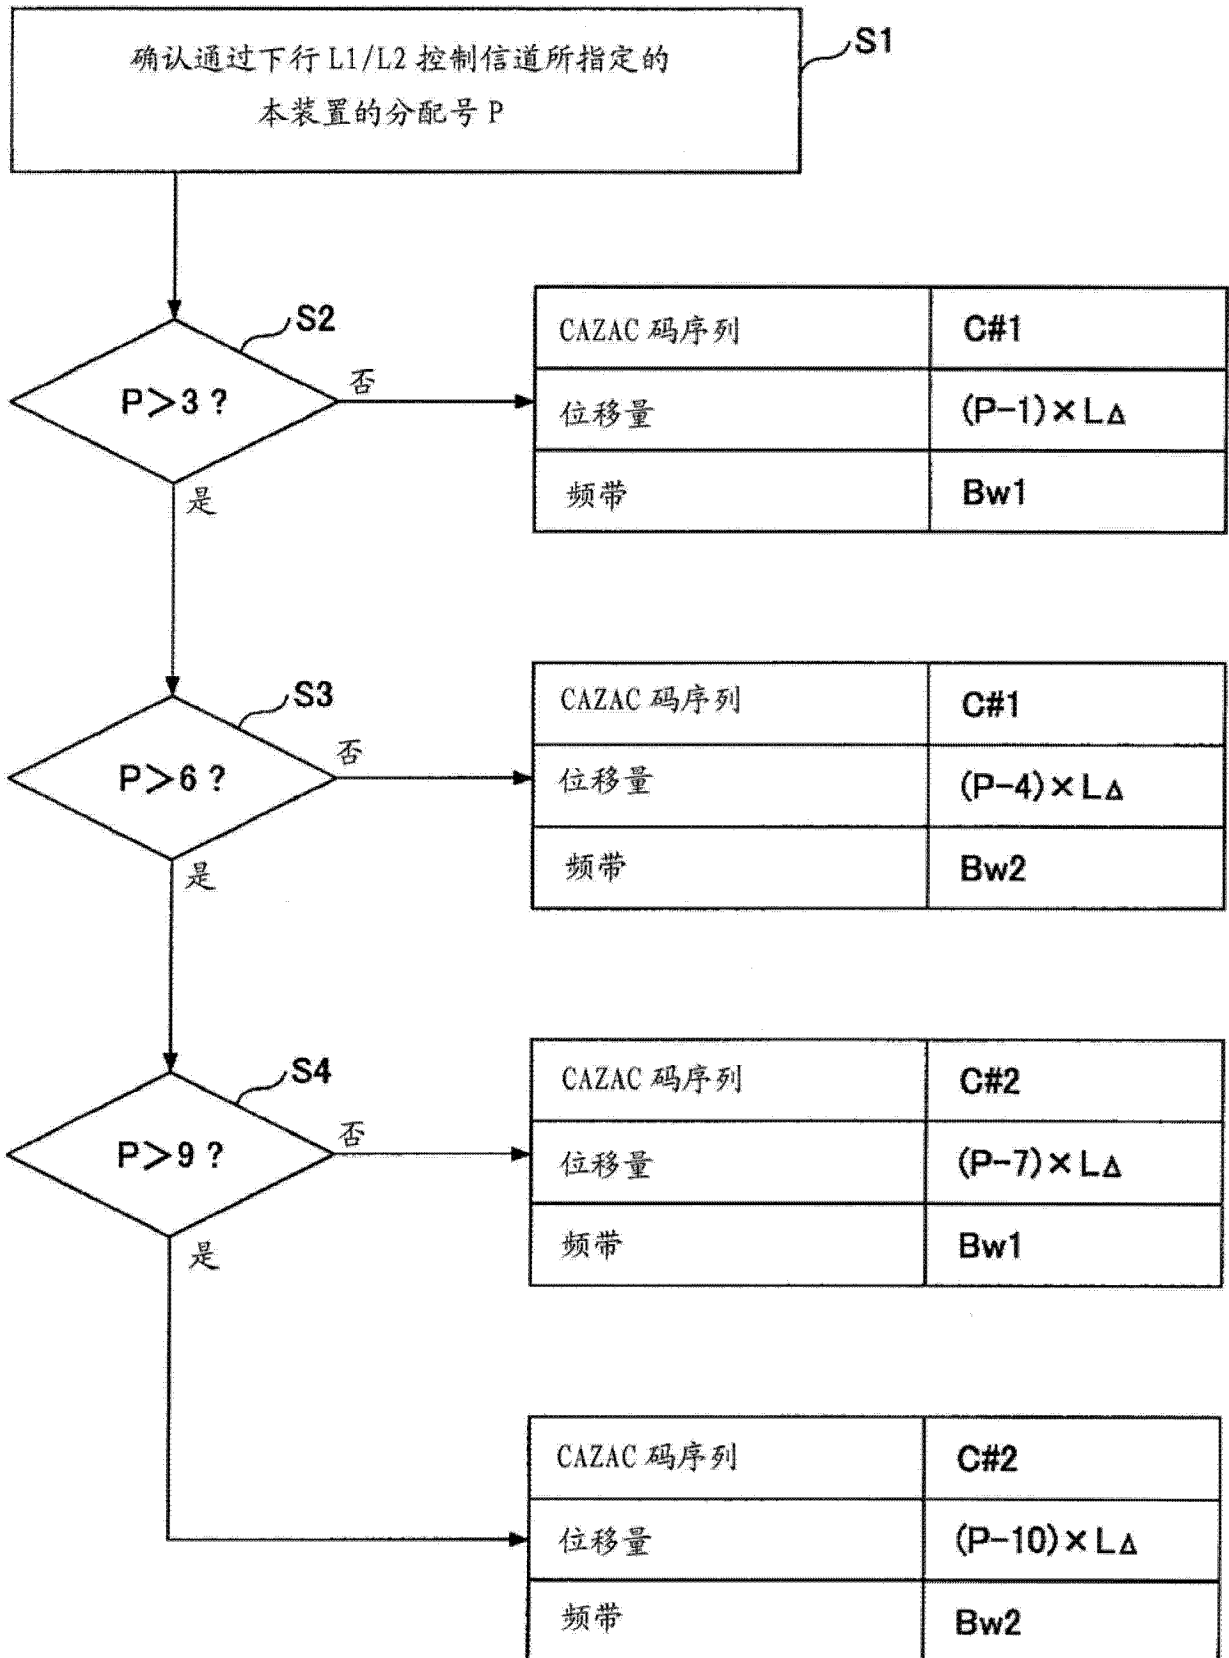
确认通过下行 L1/L2 控制信道所指定的本装置的分配号 P

S1

S2

P>3？

否

是

| CAZAC 码序列 | C#1 |
|---|---|
| 位移量 | $(P-1)\times L_{\Delta}$ |
| 频带 | Bw1 |

S3

P>6？

否

是

| CAZAC 码序列 | C#1 |
|---|---|
| 位移量 | $(P-4)\times L_{\Delta}$ |
| 频带 | Bw2 |

S4

P>9？

否

是

| CAZAC 码序列 | C#2 |
|---|---|
| 位移量 | $(P-7)\times L_{\Delta}$ |
| 频带 | Bw1 |

| CAZAC 码序列 | C#2 |
|---|---|
| 位移量 | $(P-10)\times L_{\Delta}$ |
| 频带 | Bw2 |